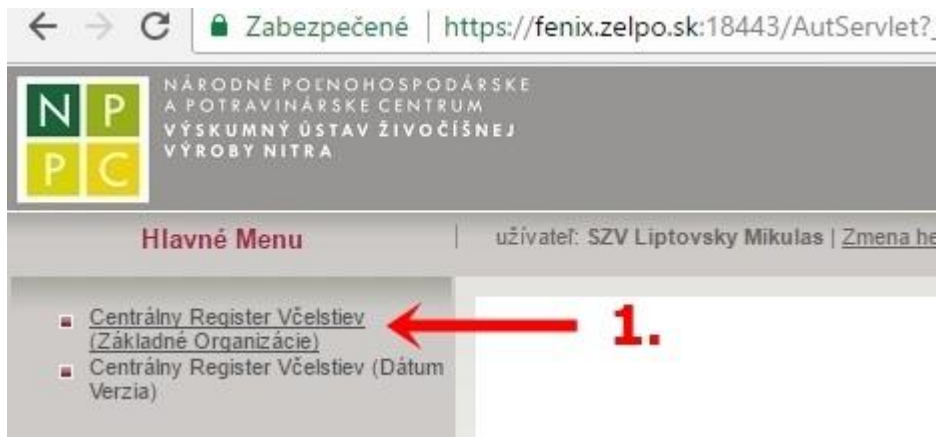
Zabezpečené | https://fenix.zelpo.sk:18443/AutServlet?

N P
P C

NÁRODNÉ POĽNOHOSPODÁRSKE A POTRAVINÁRSKE CENTRUM
VÝSKUMNÝ ÚSTAV ŽIVOČÍŠNEJ VÝROBY NITRA

Hlavné Menu

užívateľ: SZV Liptovsky Mikulas | Zmena he

Centrálny Register Včelstiev (Základné Organizácie)

1.

Centrálny Register Včelstiev (Dátum Verzia)